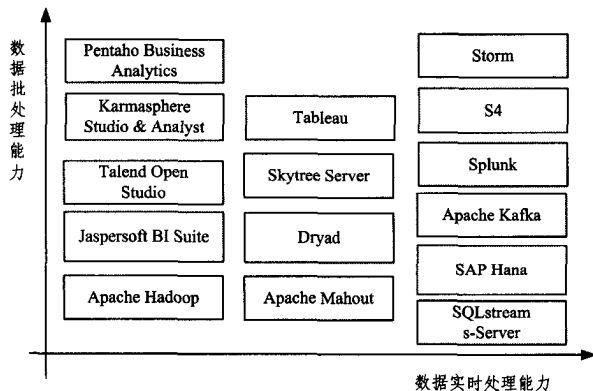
数据批处理能力

Pentaho Business Analytics

Karmasphere Studio & Analyst

Talend Open Studio

Jaspersoft BI Suite

Apache Hadoop

Tableau

Skytree Server

Dryad

Apache Mahout

Storm

S4

Splunk

Apache Kafka

SAP Hana

SQLstream s-Server

数据实时处理能力